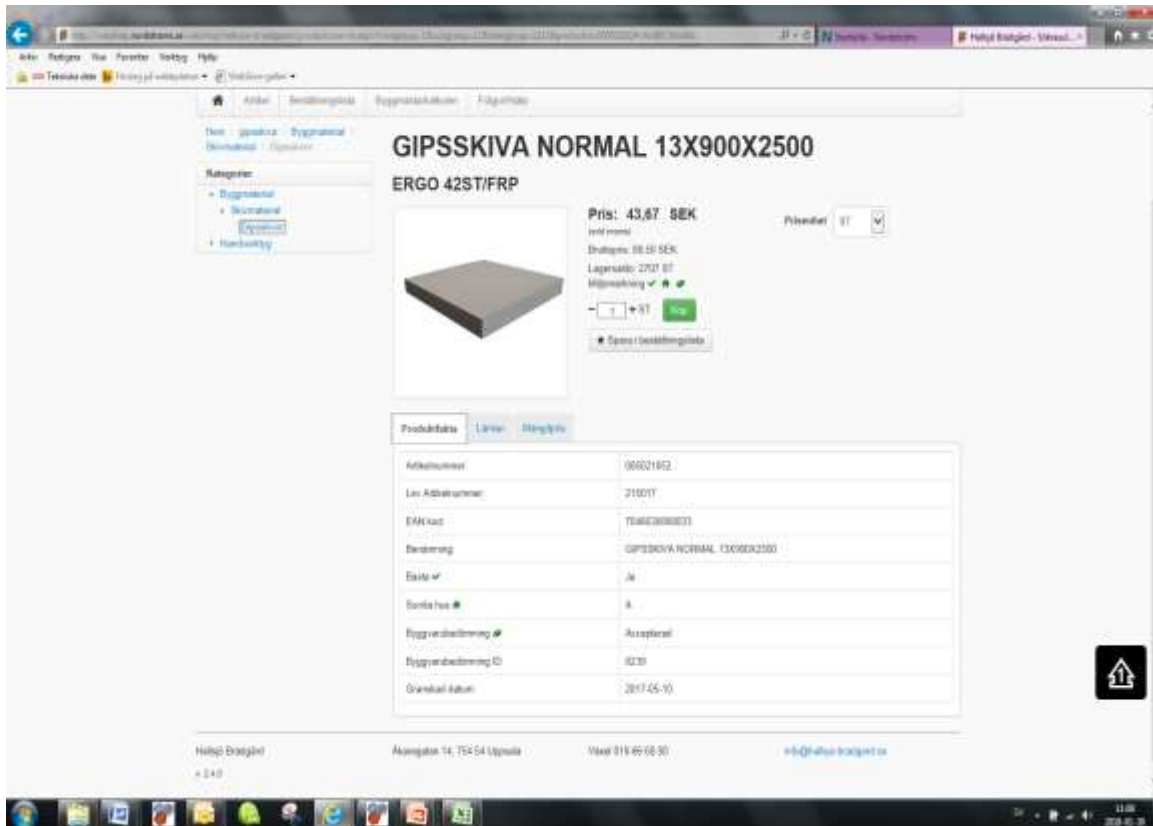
Arkiv Redigera Visa Favoriter Verktyg Hjälp

Artiklar Beställningslista Byggmaterial/Artiklar Följesedlar

Hem / gipsskiva / Byggmaterial / Skivmaterial / Gipsskivor

GIPSSKIVA NORMAL 13X900X2500

ERGO 42ST/FRP

Kategorier
• Byggmaterial
• Skivmaterial
Gipsskivor
• Handverktyg

Pris: 43,67 SEK
(exkl moms)
Bruttopris: 58,50 SEK
Lagersaldo: 2707 ST
Miljömärkning

Prisenhet ST

- 1 + ST Köp

★ Spara i beställningslista

Produktfakta Länkar Mängdpris

| | |
|---|---|
| Artikelnummer | 066021852 |
| Lev. Artikelnummer | 210017 |
| EAN kod | 7049538000033 |
| Benämning | GIPSSKIVA NORMAL 13X900X2500 |
| Basta | Ja |
| Sunda hus | A |
| Byggvarubedömning | Accepterad |
| Byggvarubedömning ID | 8239 |
| Granskad datum | 2017-05-10 |

Hallsjö Bradgård
v 2.4.0

Åkeragatan 14, 754 54 Uppsala

Växel 018-46 68 50

info@hallsjo-bradgard.se